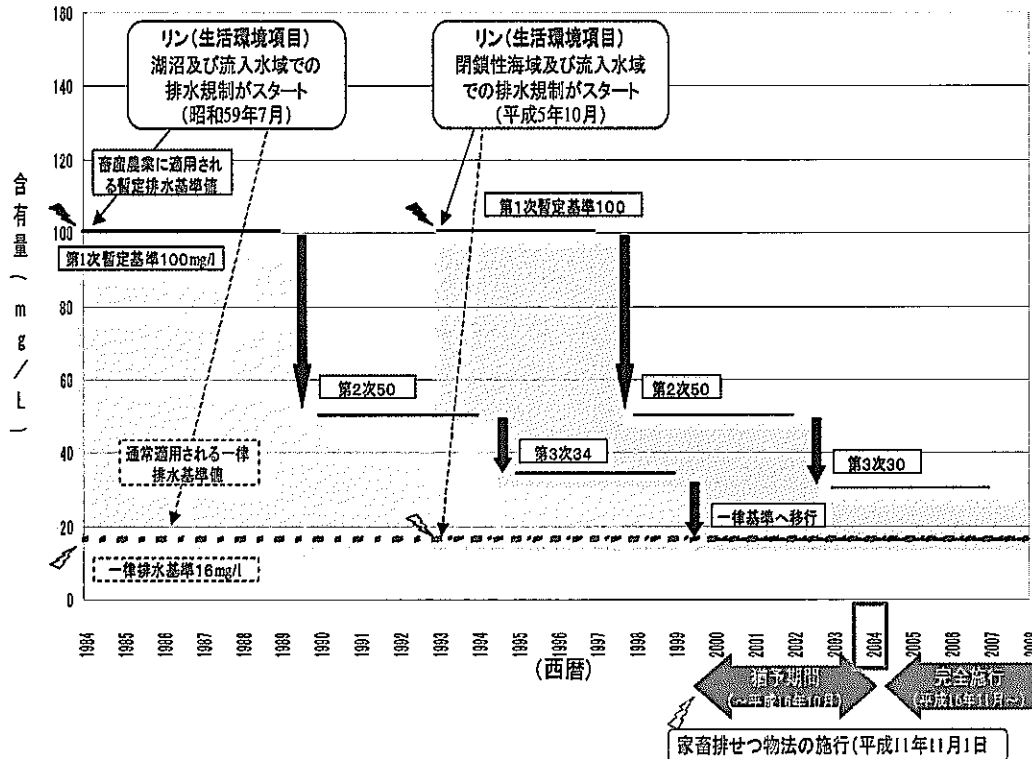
160

140

120

100

80

60

40

20

0

含有量（mg/L）

リン（生活環境項目）
湖沼及び流入水域での排水規制がスタート
（昭和59年7月）

リン（生活環境項目）
閉鎖性海域及び流入水域での排水規制がスタート
（平成5年10月）

畜産農業に適用される暫定排水基準値

第1次暫定基準100mg/l

第1次暫定基準100

第2次50

第2次50

第3次34

第3次30

通常適用される一律排水基準値

一律基準へ移行

一律排水基準16mg/l

1984 1985 1986 1987 1988 1989 1990 1991 1992 1993 1994 1995 1996 1997 1998 1999 2000 2001 2002 2003 2004 2005 2006 2007 2008

（西暦）

猶予期間
（～平成16年10月）

完全施行
（平成16年11月～）

家畜排せつ物法の施行（平成11年11月1日